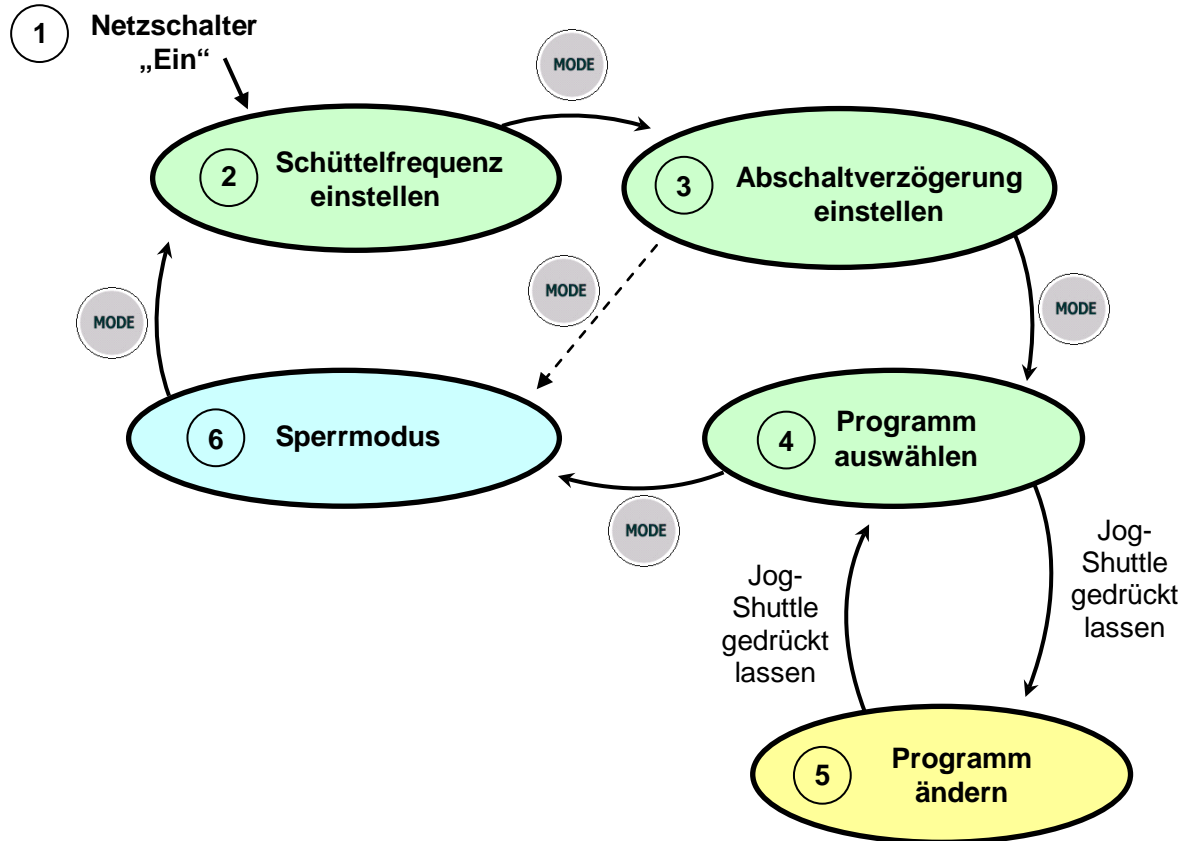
1 Netzschalter „Ein“

MODE

2 Schüttelfrequenz einstellen

3 Abschaltverzögerung einstellen

MODE

MODE

MODE

6 Sperrmodus

4 Programm auswählen

MODE

Jog-Shuttle gedrückt lassen

Jog-Shuttle gedrückt lassen

5 Programm ändern